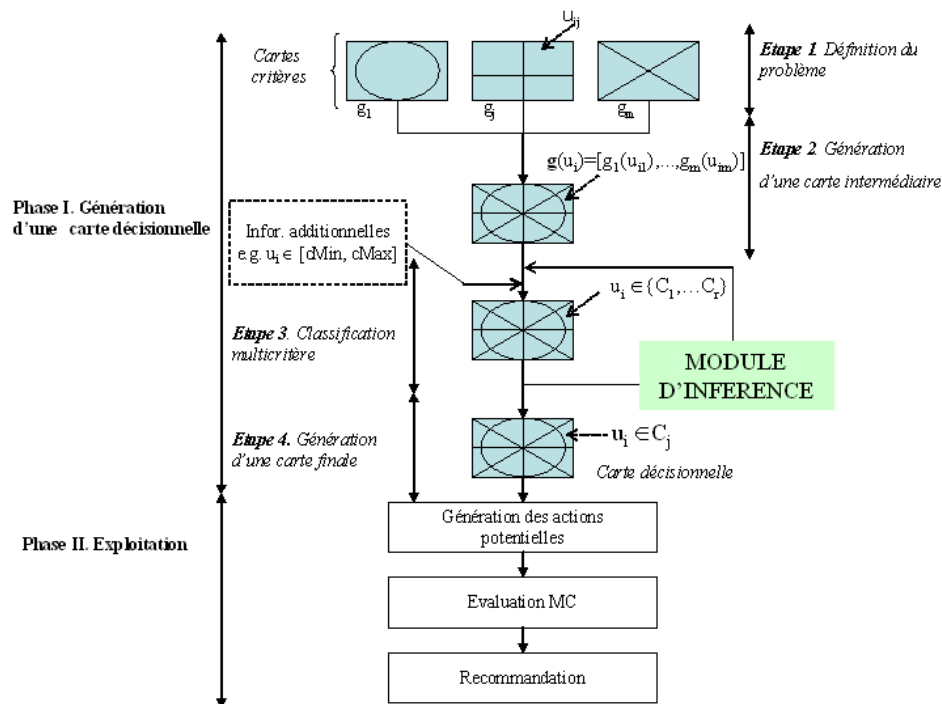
Cartes critères

$u_{ij}$

$g_1$ $g_j$ $g_m$

Etape 1. Définition du problème

$g(u_i)=[g_1(u_{i1}),\ldots,g_m(u_{im})]$

Etape 2. Génération d'une carte intermédiaire

Phase I. Génération d'une carte décisionnelle

Infor. additionnelles e.g. $u_i \in$ [dMin, cMax]

$u_i \in \{C_1,\ldots C_r\}$

Etape 3. Classification multicritère

MODULE D'INFERENCE

Etape 4. Génération d'une carte finale

$u_i \in C_j$

Carte décisionnelle

Phase II. Exploitation

Génération des actions potentielles

Evaluation MC

Recommandation